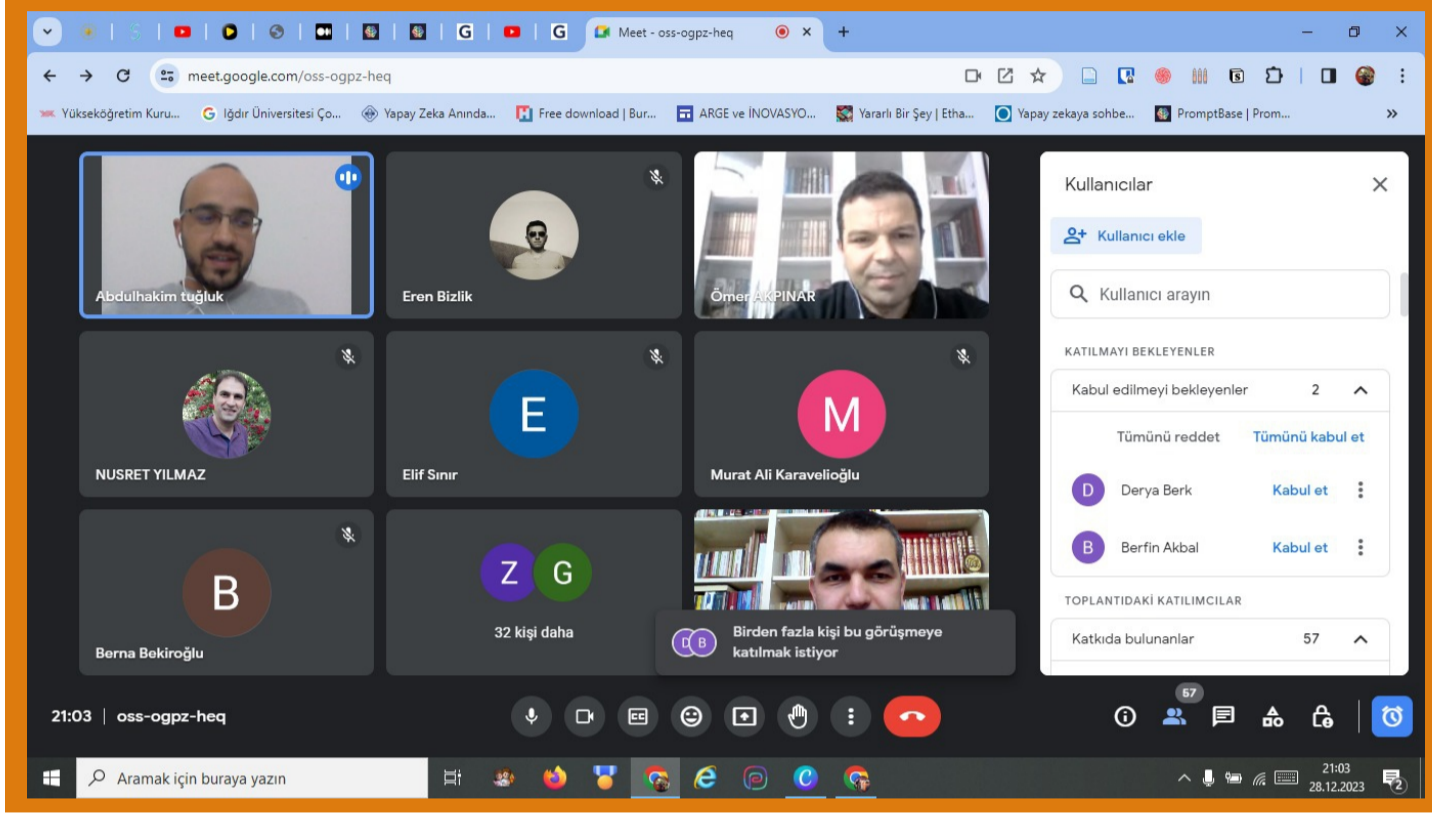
G G Meet - oss-ogpz-heq

meet.google.com/oss-ogpz-heq

Yükseköğretim Kuru... Iğdır Üniversitesi Ço... Yapay Zeka Anında... Free download | Bur... ARGE ve İNOVASYO... Yararlı Bir Şey | Etha... Yapay zekaya sohbe... PromptBase | Prom...

Abdulhakim tuğluk

Eren Bizlik

Ömer AKPINAR

NUSRET YILMAZ

E

Elif Sınır

M

Murat Ali Karavelioğlu

B

Berna Bekiroğlu

Z G

32 kişi daha

Birden fazla kişi bu görüşmeye katılmak istiyor

Kullanıcılar

Kullanıcı ekle

Kullanıcı arayın

KATILMAYI BEKLEYENLER

Kabul edilmeyi bekleyenler 2

Tümünü reddet Tümünü kabul et

D Derya Berk Kabul et

B Berfin Akbal Kabul et

TOPLANTIDAKİ KATILIMCILAR

Katkıda bulunanlar 57

21:03 | oss-ogpz-heq

57

Aramak için buraya yazın

21:03
28.12.2023